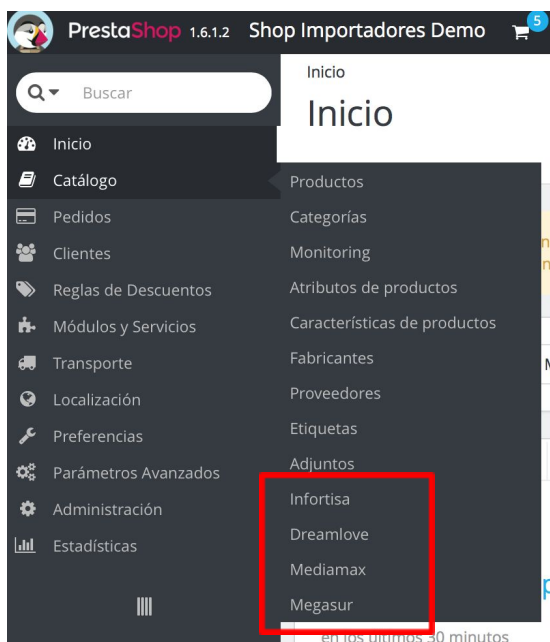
PrestaShop 1.6.1.2 Shop Importadores Demo 5

Buscar

Inicio
Catálogo
Pedidos
Clientes
Reglas de Descuentos
Módulos y Servicios
Transporte
Localización
Preferencias
Parámetros Avanzados
Administración
Estadísticas

Inicio
Inicio

Productos
Categorías
Monitoring
Atributos de productos
Características de productos
Fabricantes
Proveedores
Etiquetas
Adjuntos
Infortisa
Dreamlove
Mediamax
Megasur

en los últimos 30 minutos